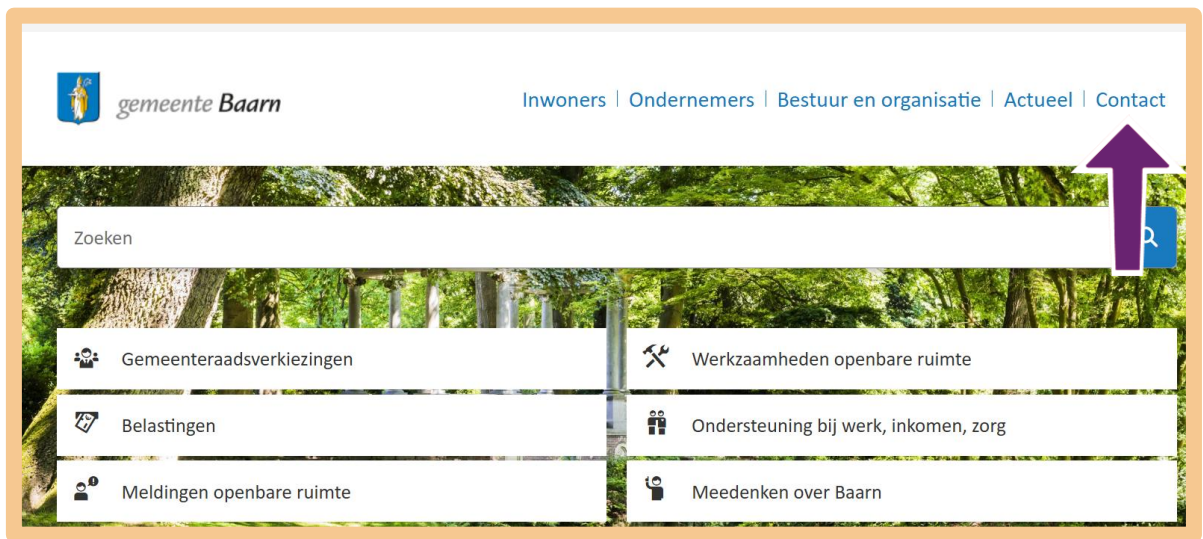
gemeente Baarn

Inwoners | Ondernemers | Bestuur en organisatie | Actueel | Contact

Zoeken

Gemeenteraadsverkiezingen

Werkzaamheden openbare ruimte

Belastingen

Ondersteuning bij werk, inkomen, zorg

Meldingen openbare ruimte

Meedenken over Baarn